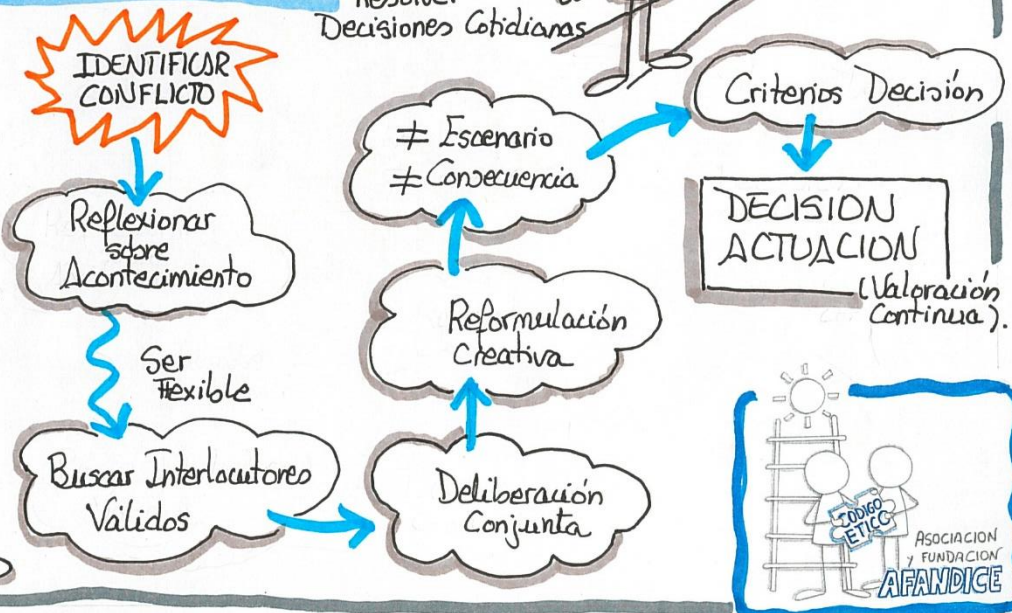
Resolver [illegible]
Decisiones Cotidianas

IDENTIFICAR CONFLICTO

Reflexionar sobre Acontecimiento

Ser Flexible

Buscar Interlocutores Válidos

Deliberación Conjunta

Reformulación Creativa

≠ Escenario
≠ Consecuencia

Criterios Decisión

DECISION ACTUACION

(Valoración Continua).

CODIGO ETICO

ASOCIACION y FUNDACION
AFANDICE